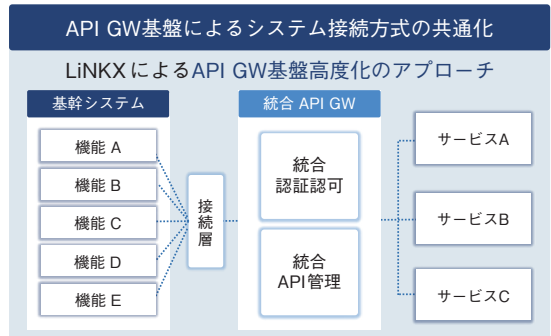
API GW基盤によるシステム接続方式の共通化

LiNKX によるAPI GW基盤高度化のアプローチ

基幹システム

機能 A

機能 B

機能 C

機能 D

機能 E

接続層

統合 API GW

統合
認証認可

統合
API管理

サービスA

サービスB

サービスC